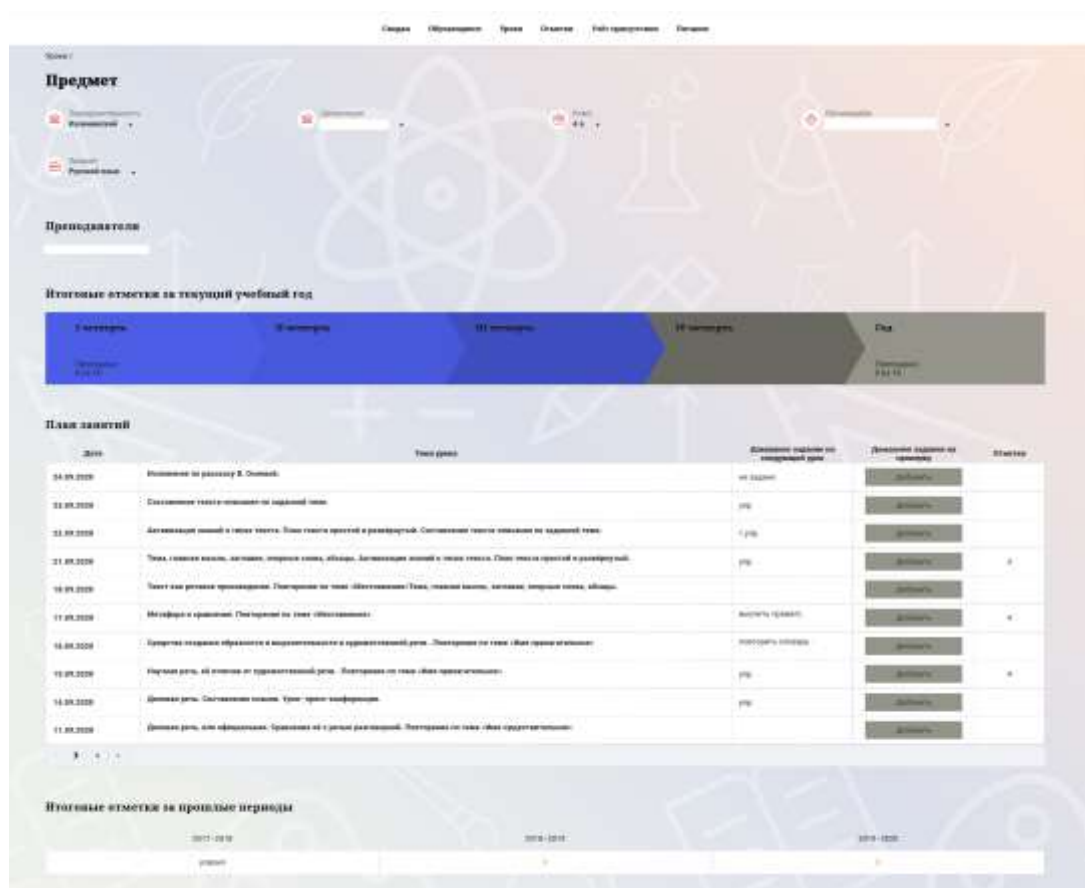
Сводка Образование Уроки Отметки Учёт пропусков Питание

Уроки /

Предмет

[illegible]
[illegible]

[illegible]

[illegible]
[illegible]

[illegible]

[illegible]
Русский язык

Преподаватели

Итоговые отметки за текущий учебный год

| I четверть | II четверть | III четверть | IV четверть | Год |
|---|---|---|---|---|
| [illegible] | | | | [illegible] |

План занятий

| Дата | Тема урока | Домашнее задание на следующий урок | Домашнее задание на проверку | Отметки |
|---|---|---|---|---|
| 24.09.2020 | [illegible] | не задано | Добавить | |
| 23.09.2020 | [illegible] | упр. | Добавить | |
| 22.09.2020 | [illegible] | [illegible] | Добавить | |
| 21.09.2020 | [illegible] | упр. | Добавить | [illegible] |
| 18.09.2020 | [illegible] | | Добавить | |
| 17.09.2020 | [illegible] | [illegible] | Добавить | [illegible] |
| 16.09.2020 | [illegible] | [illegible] | Добавить | |
| 15.09.2020 | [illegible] | упр. | Добавить | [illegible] |
| 14.09.2020 | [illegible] | упр. | Добавить | |
| 11.09.2020 | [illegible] | | Добавить | |

1 2 >

Итоговые отметки за прошлые периоды

| 2017-2018 | 2018-2019 | 2019-2020 |
|---|---|---|
| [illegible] | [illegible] | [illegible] |